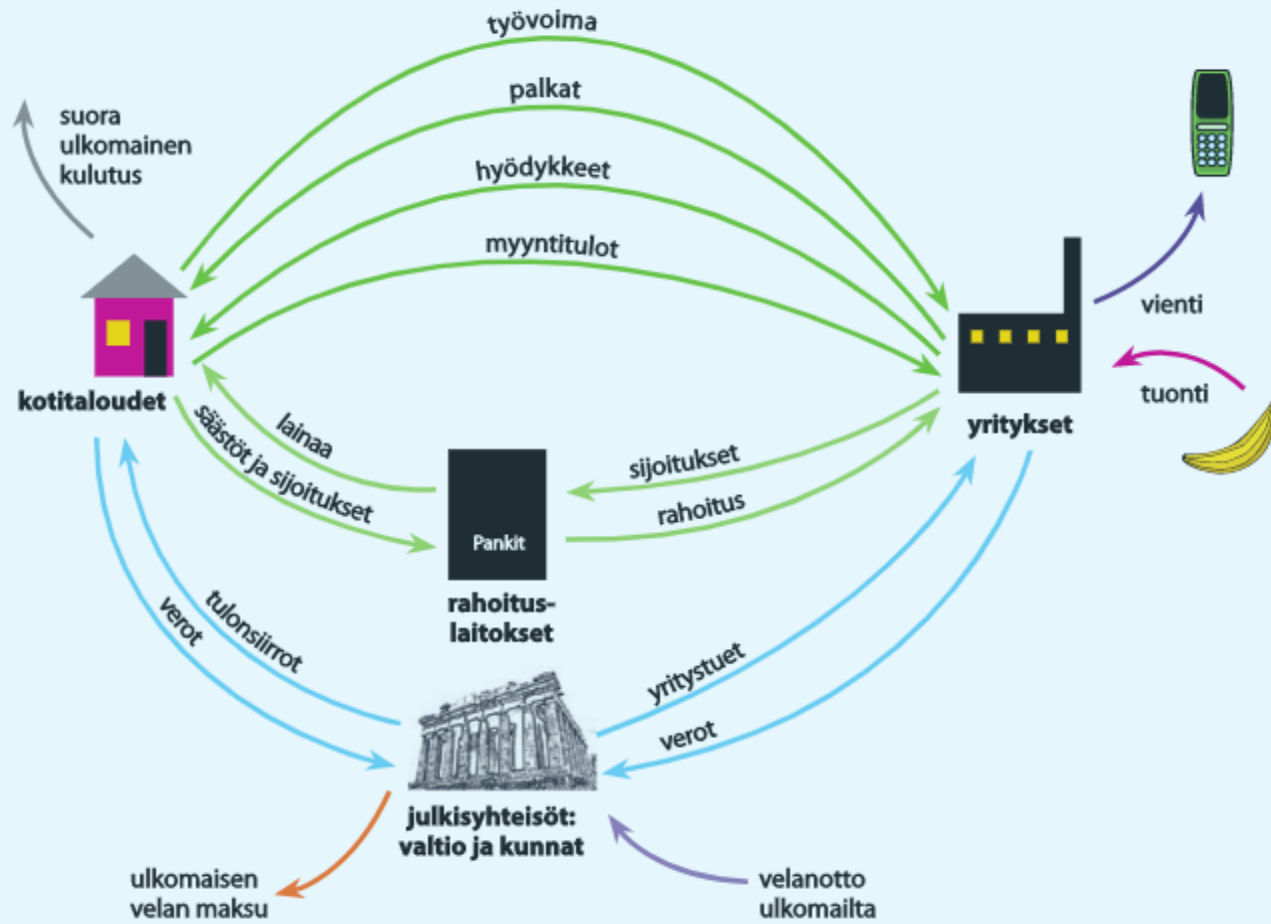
työvoima

palkat

hyödykkeet

myyntitulot

suora ulkomainen kulutus

kotitaloudet

yritykset

vienti

tuonti

lainaa

säästöt ja sijoitukset

sijoitukset

rahoitus

Pankit

rahoitus-laitokset

tulonsiirrot

verot

yritystuet

verot

julkisyhteisöt: valtio ja kunnat

ulkomaisen velan maksu

velanotto ulkomailta